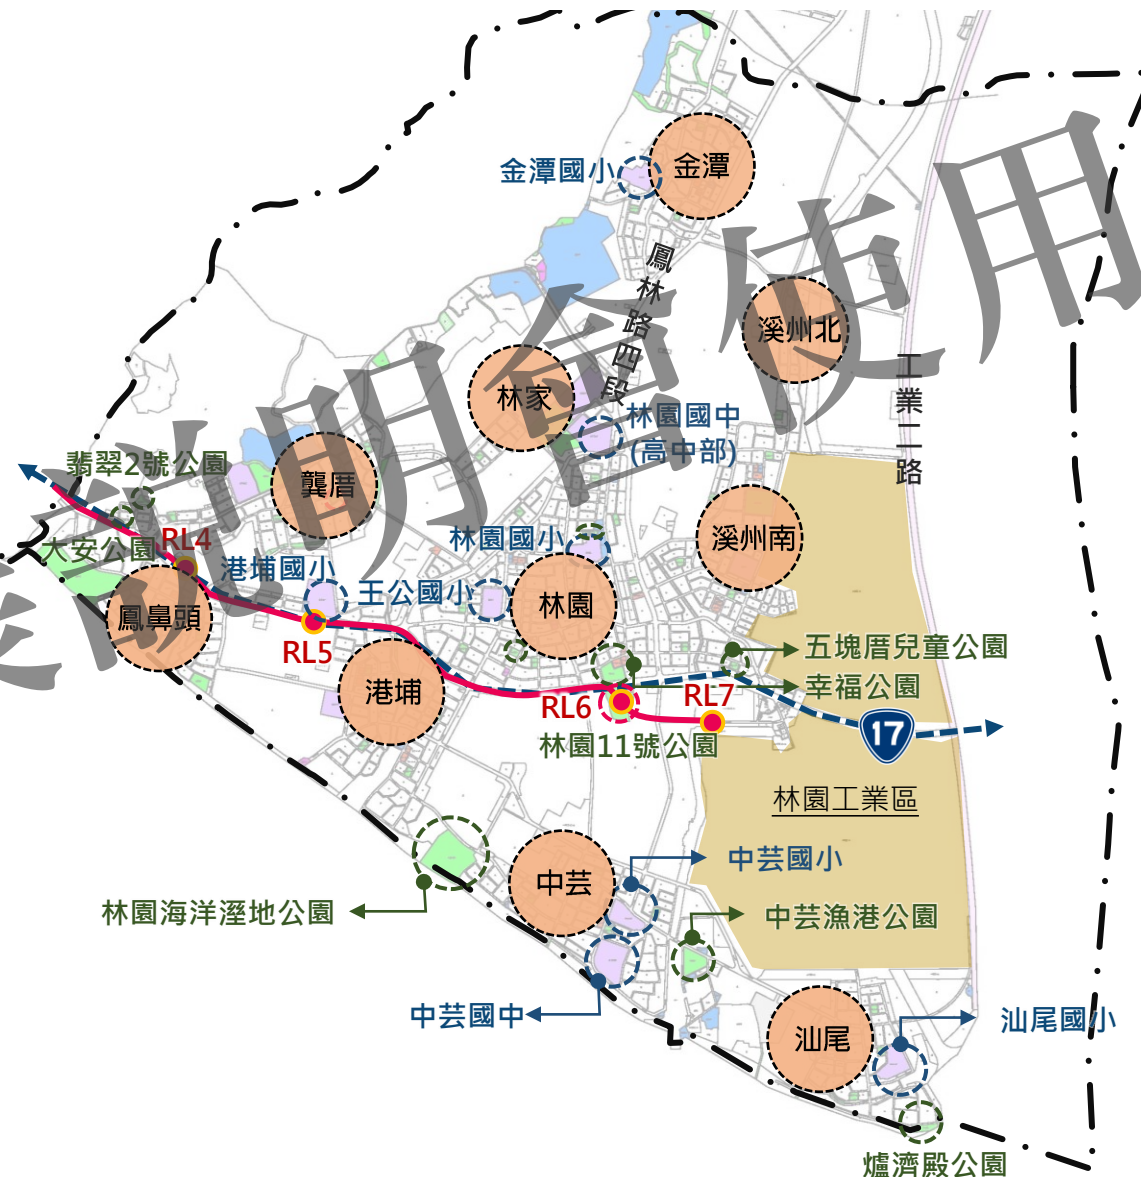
金潭國小
金潭
鳳林路四段
溪州北
工業二路
林家
林園國中(高中部)
翡翠2號公園
大安公園
RL4
龔厝
溪州南
林園國小
港埔國小
王公國小
林園
鳳鼻頭
RL5
五塊厝兒童公園
港埔
幸福公園
RL6
RL7
17
林園11號公園
林園工業區
中芸國小
中芸
中芸漁港公園
林園海洋溼地公園
中芸國中
汕尾
汕尾國小
爐濟殿公園
說明會使用